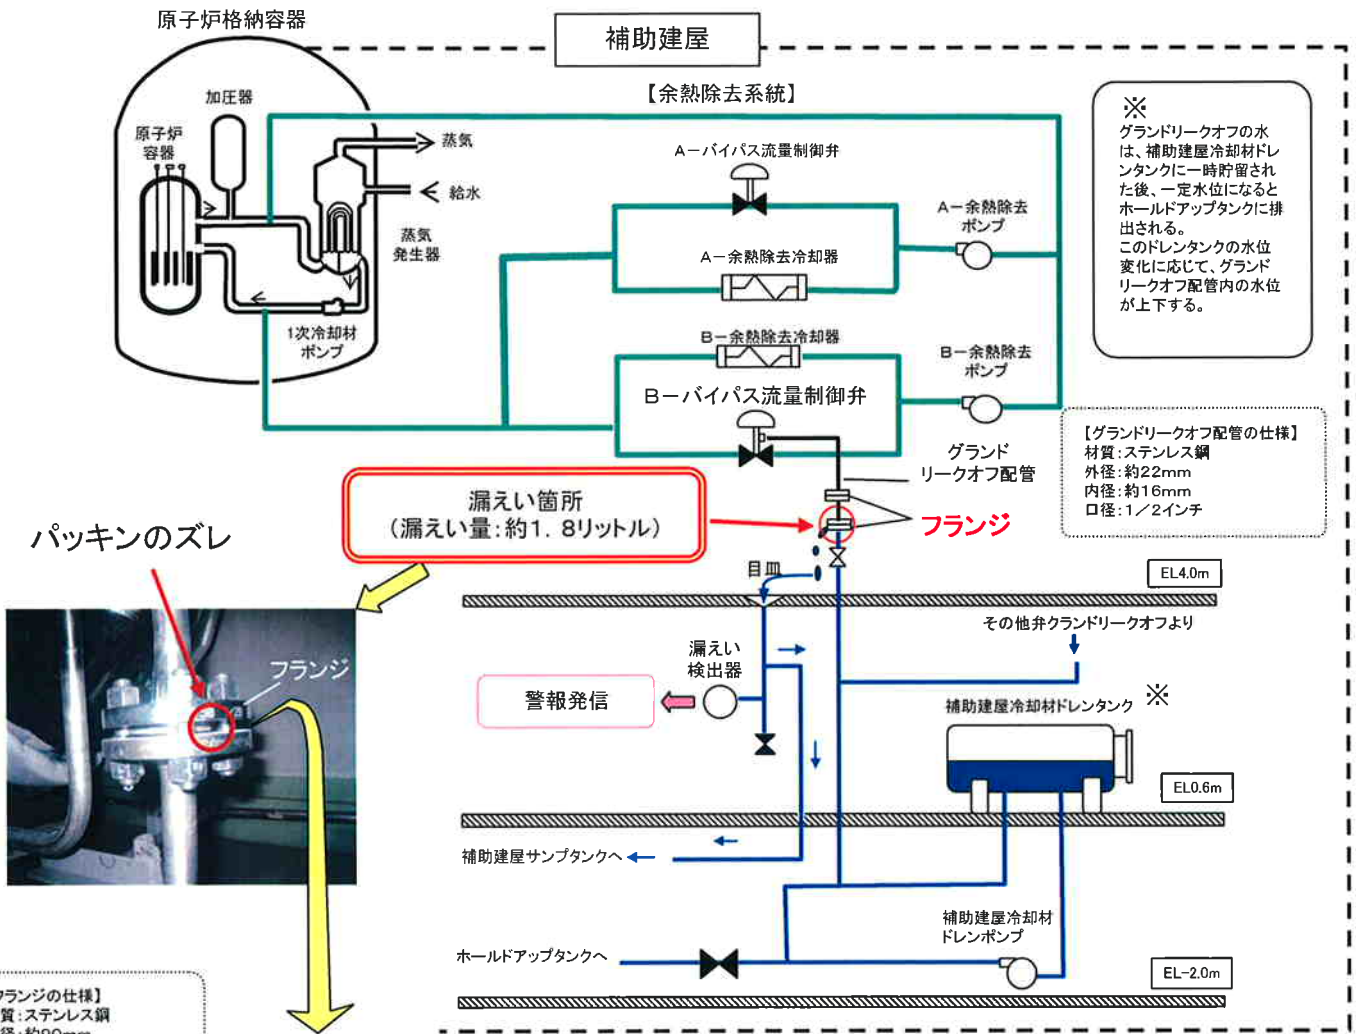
原子炉格納容器

補助建屋

【余熱除去系統】

加圧器

原子炉容器

蒸気

給水

蒸気発生器

1次冷却材ポンプ

A－バイパス流量制御弁

A－余熱除去ポンプ

A－余熱除去冷却器

B－余熱除去冷却器

B－余熱除去ポンプ

B－バイパス流量制御弁

グランドリークオフ配管

※
グランドリークオフの水は、補助建屋冷却材ドレンタンクに一時貯留された後、一定水位になるとホールドアップタンクに排出される。
このドレンタンクの水位変化に応じて、グランドリークオフ配管内の水位が上下する。

【グランドリークオフ配管の仕様】
材質：ステンレス鋼
外径：約22mm
内径：約16mm
口径：1／2インチ

漏えい箇所
（漏えい量：約1．8リットル）

フランジ

パッキンのズレ

フランジ

目皿

EL4.0m

その他弁クランドリークオフより

漏えい検出器

警報発信

補助建屋冷却材ドレンタンク ※

EL0.6m

補助建屋サンプタンクへ

補助建屋冷却材ドレンポンプ

ホールドアップタンクへ

EL－2.0m

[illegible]ランジの仕様】
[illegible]質：ステンレス鋼
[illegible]